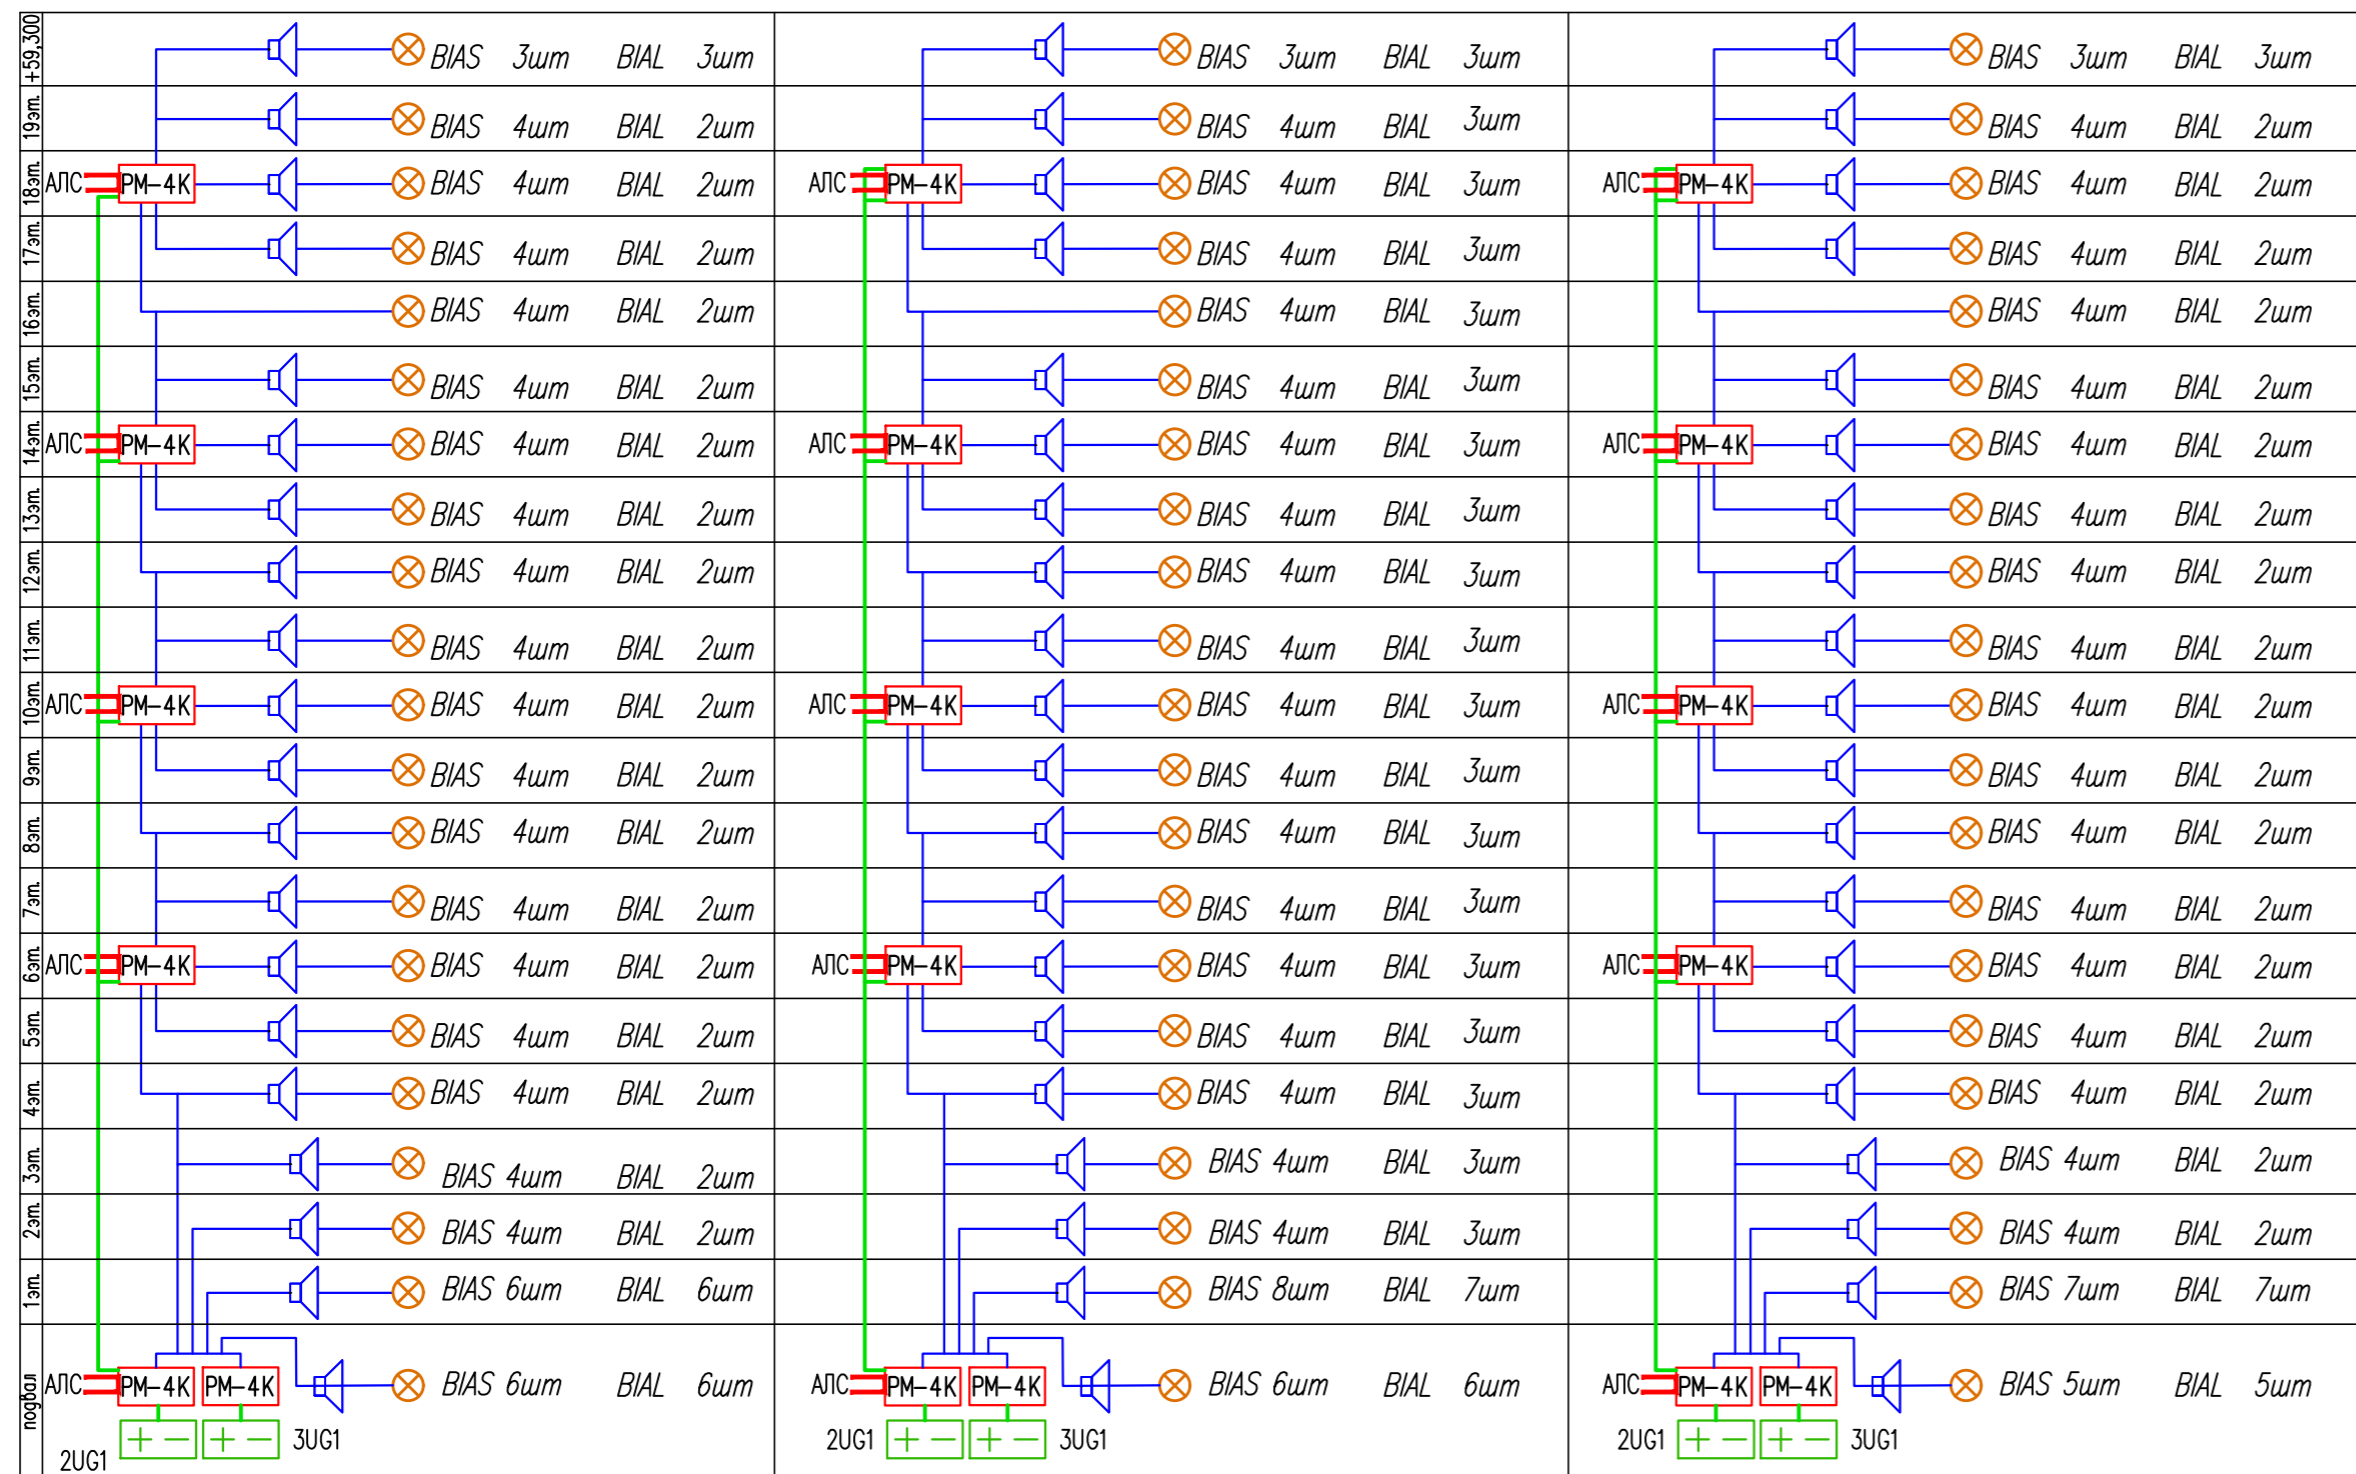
+59,300
19эт.
18эт.
17эт.
16эт.
15эт.
14эт.
13эт.
12эт.
11эт.
10эт.
9эт.
8эт.
7эт.
6эт.
5эт.
4эт.
3эт.
2эт.
1эт.
подвал

BIAS 3шт BIAL 3шт
BIAS 4шт BIAL 2шт
АПС PM-4K BIAS 4шт BIAL 2шт
BIAS 4шт BIAL 2шт
BIAS 4шт BIAL 2шт
BIAS 4шт BIAL 2шт
АПС PM-4K BIAS 4шт BIAL 2шт
BIAS 4шт BIAL 2шт
BIAS 4шт BIAL 2шт
BIAS 4шт BIAL 2шт
АПС PM-4K BIAS 4шт BIAL 2шт
BIAS 4шт BIAL 2шт
BIAS 4шт BIAL 2шт
BIAS 4шт BIAL 2шт
АПС PM-4K BIAS 4шт BIAL 2шт
BIAS 4шт BIAL 2шт
BIAS 4шт BIAL 2шт
BIAS 4шт BIAL 2шт
BIAS 4шт BIAL 2шт
BIAS 6шт BIAL 6шт
АПС PM-4K PM-4K BIAS 6шт BIAL 6шт
2UG1 3UG1

BIAS 3шт BIAL 3шт
BIAS 4шт BIAL 3шт
АПС PM-4K BIAS 4шт BIAL 3шт
BIAS 4шт BIAL 3шт
BIAS 4шт BIAL 3шт
BIAS 4шт BIAL 3шт
АПС PM-4K BIAS 4шт BIAL 3шт
BIAS 4шт BIAL 3шт
BIAS 4шт BIAL 3шт
BIAS 4шт BIAL 3шт
АПС PM-4K BIAS 4шт BIAL 3шт
BIAS 4шт BIAL 3шт
BIAS 4шт BIAL 3шт
BIAS 4шт BIAL 3шт
АПС PM-4K BIAS 4шт BIAL 3шт
BIAS 4шт BIAL 3шт
BIAS 4шт BIAL 3шт
BIAS 4шт BIAL 3шт
BIAS 4шт BIAL 3шт
BIAS 8шт BIAL 7шт
АПС PM-4K PM-4K BIAS 6шт BIAL 6шт
2UG1 3UG1

BIAS 3шт BIAL 3шт
BIAS 4шт BIAL 2шт
АПС PM-4K BIAS 4шт BIAL 2шт
BIAS 4шт BIAL 2шт
BIAS 4шт BIAL 2шт
BIAS 4шт BIAL 2шт
АПС PM-4K BIAS 4шт BIAL 2шт
BIAS 4шт BIAL 2шт
BIAS 4шт BIAL 2шт
BIAS 4шт BIAL 2шт
АПС PM-4K BIAS 4шт BIAL 2шт
BIAS 4шт BIAL 2шт
BIAS 4шт BIAL 2шт
BIAS 4шт BIAL 2шт
АПС PM-4K BIAS 4шт BIAL 2шт
BIAS 4шт BIAL 2шт
BIAS 4шт BIAL 2шт
BIAS 4шт BIAL 2шт
BIAS 4шт BIAL 2шт
BIAS 7шт BIAL 7шт
АПС PM-4K PM-4K BIAS 5шт BIAL 5шт
2UG1 3UG1